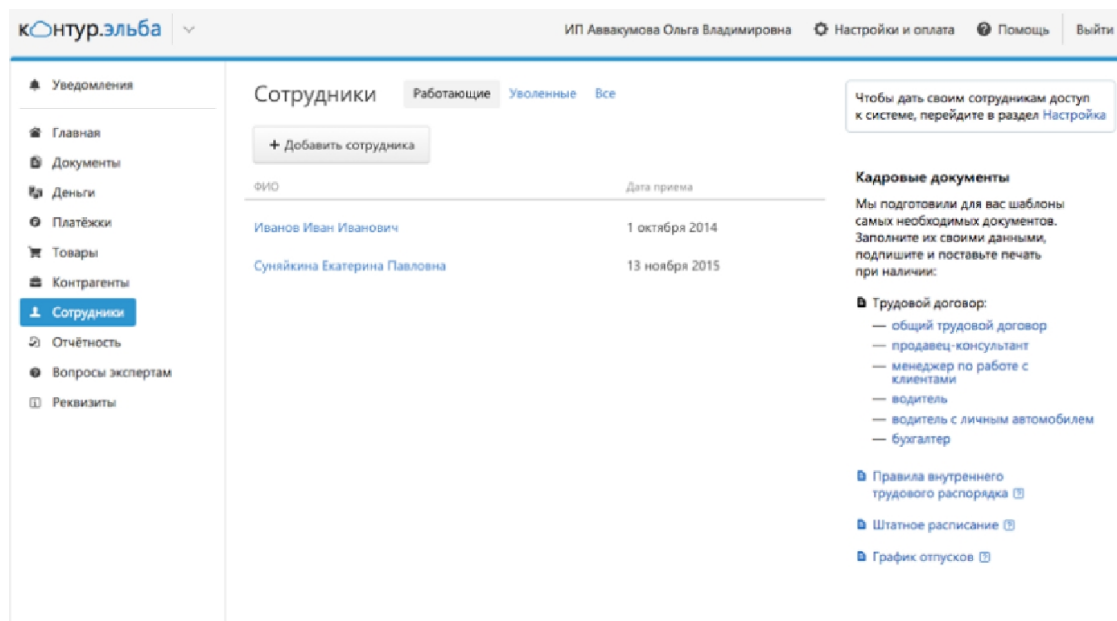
контур.эльба

ИП Аввакумова Ольга Владимировна Настройки и оплата Помощь Выйти

Уведомления

Главная
Документы
Деньги
Платёжки
Товары
Контрагенты
Сотрудники
Отчётность
Вопросы экспертам
Реквизиты

Сотрудники Работающие Уволенные Все

+ Добавить сотрудника

| ФИО | Дата приема |
|---|---|
| Иванов Иван Иванович | 1 октября 2014 |
| Суняйкина Екатерина Павловна | 13 ноября 2015 |

Чтобы дать своим сотрудникам доступ к системе, перейдите в раздел Настройка

Кадровые документы

Мы подготовили для вас шаблоны самых необходимых документов. Заполните их своими данными, подпишите и поставьте печать при наличии:

Трудовой договор:
— общий трудовой договор
— продавец-консультант
— менеджер по работе с клиентами
— водитель
— водитель с личным автомобилем
— бухгалтер

Правила внутреннего трудового распорядка

Штатное расписание

График отпусков